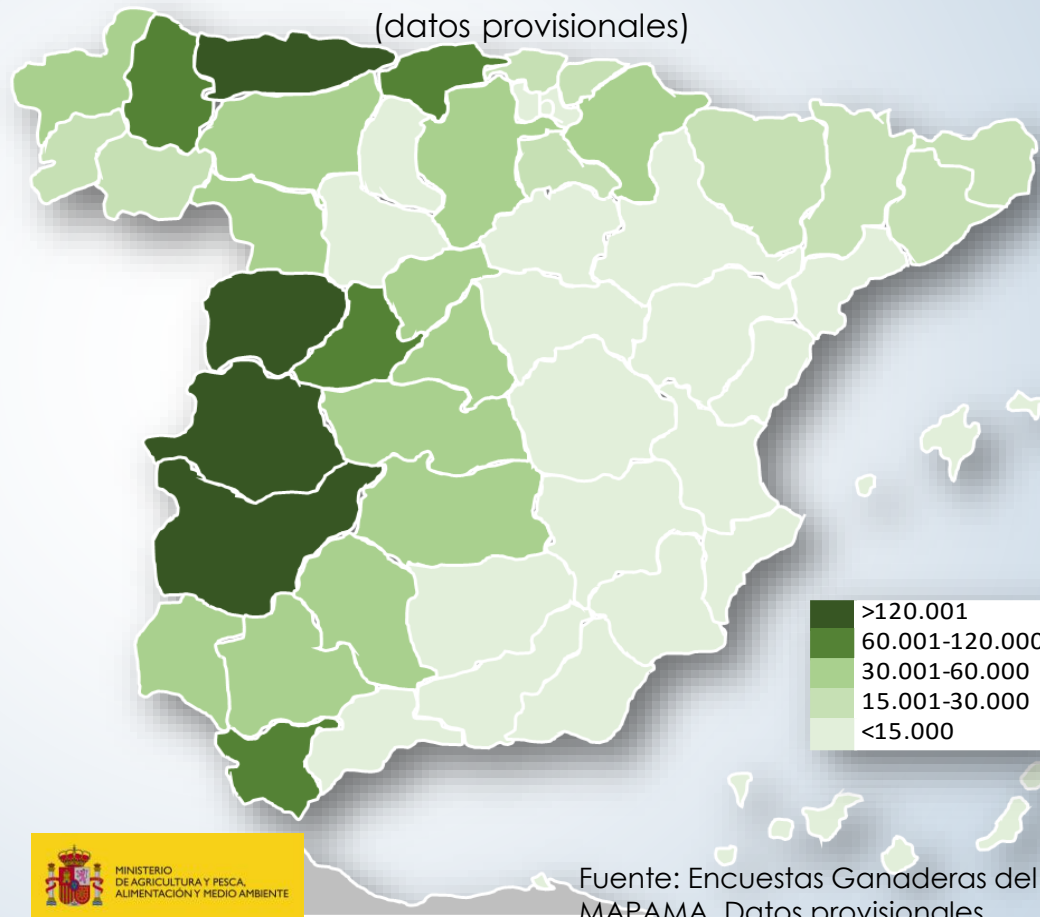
(datos provisionales)

>120.001
60.001-120.000
30.001-60.000
15.001-30.000
<15.000

MINISTERIO DE AGRICULTURA Y PESCA, ALIMENTACIÓN Y MEDIO AMBIENTE

Fuente: Encuestas Ganaderas del MAPAMA. Datos provisionales